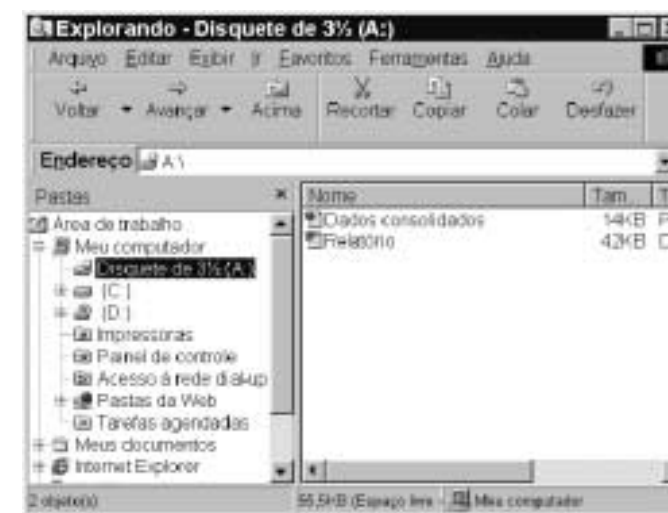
Explorando - Disquete de 3½ (A:)

Arquivo Editar Exibir Ir Favoritos Ferramentas Ajuda

Voltar Avançar Acima Recortar Copiar Colar Desfazer

Endereço A:\

Pastas ×

Área de trabalho
Meu computador
Disquete de 3½ (A:)
(C:)
(D:)
Impressoras
Painel de controle
Acesso à rede dial-up
Pastas da Web
Tarefas agendadas
Meus documentos
Internet Explorer

| Nome | Tam. | T |
|---|---|---|
| Dados consolidados | 14KB | P |
| Relatorio | 42KB | D |

2 objeto(s) 55,5KB (Espaço livre) Meu computador